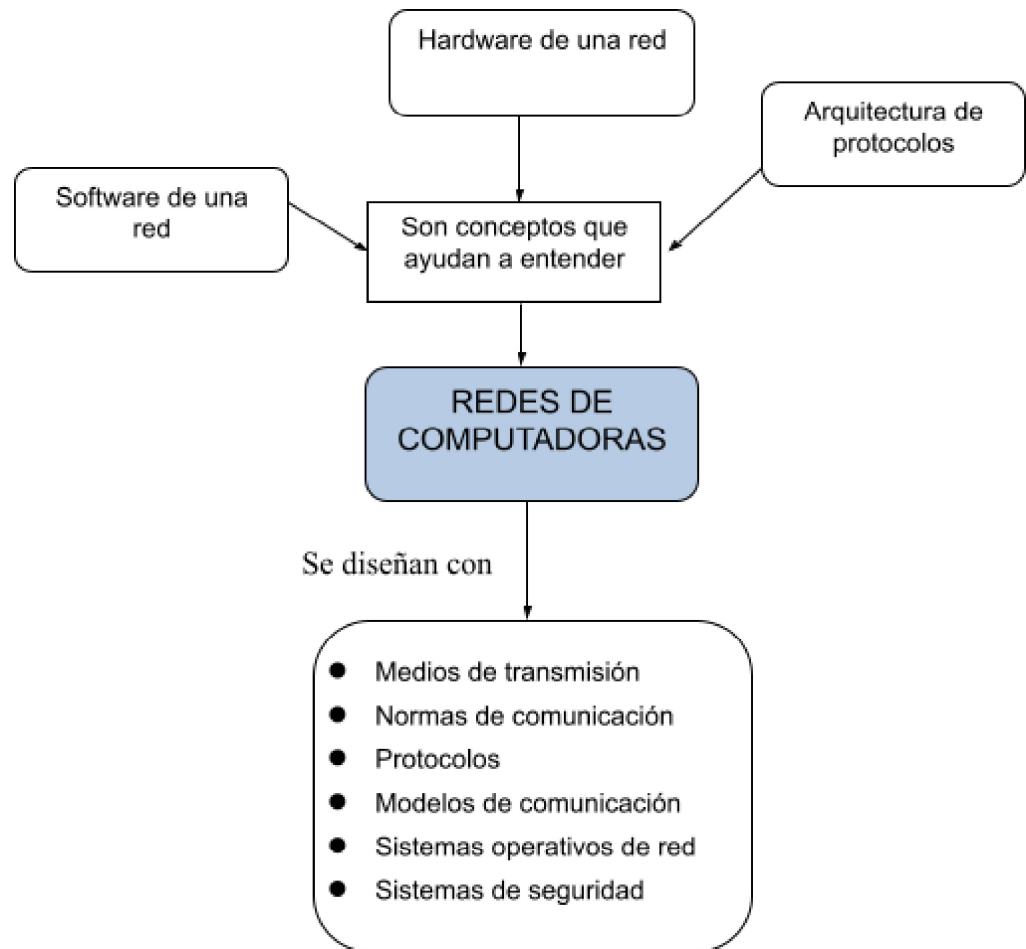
Hardware de una red

Arquitectura de protocolos

Software de una red

Son conceptos que ayudan a entender

REDES DE COMPUTADORAS

Se diseñan con

- Medios de transmisión
- Normas de comunicación
- Protocolos
- Modelos de comunicación
- Sistemas operativos de red
- Sistemas de seguridad